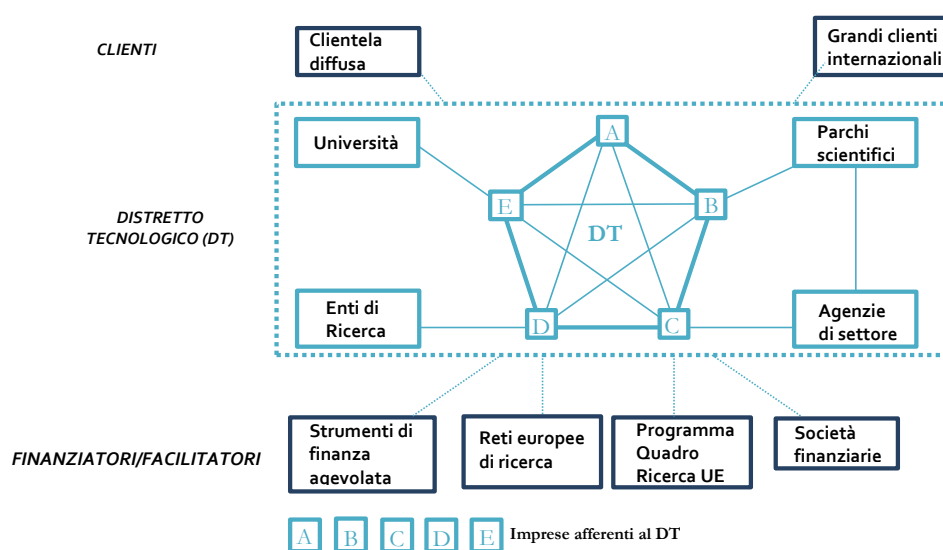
CLIENTI

Clientela diffusa

Grandi clienti internazionali

Università

A

Parchi scientifici

E

B

DISTRETTO TECNOLOGICO (DT)

DT

Enti di Ricerca

D

C

Agenzie di settore

FINANZIATORI/FACILITATORI

Strumenti di finanza agevolata

Reti europee di ricerca

Programma Quadro Ricerca UE

Società finanziarie

A B C D E Imprese afferenti al DT